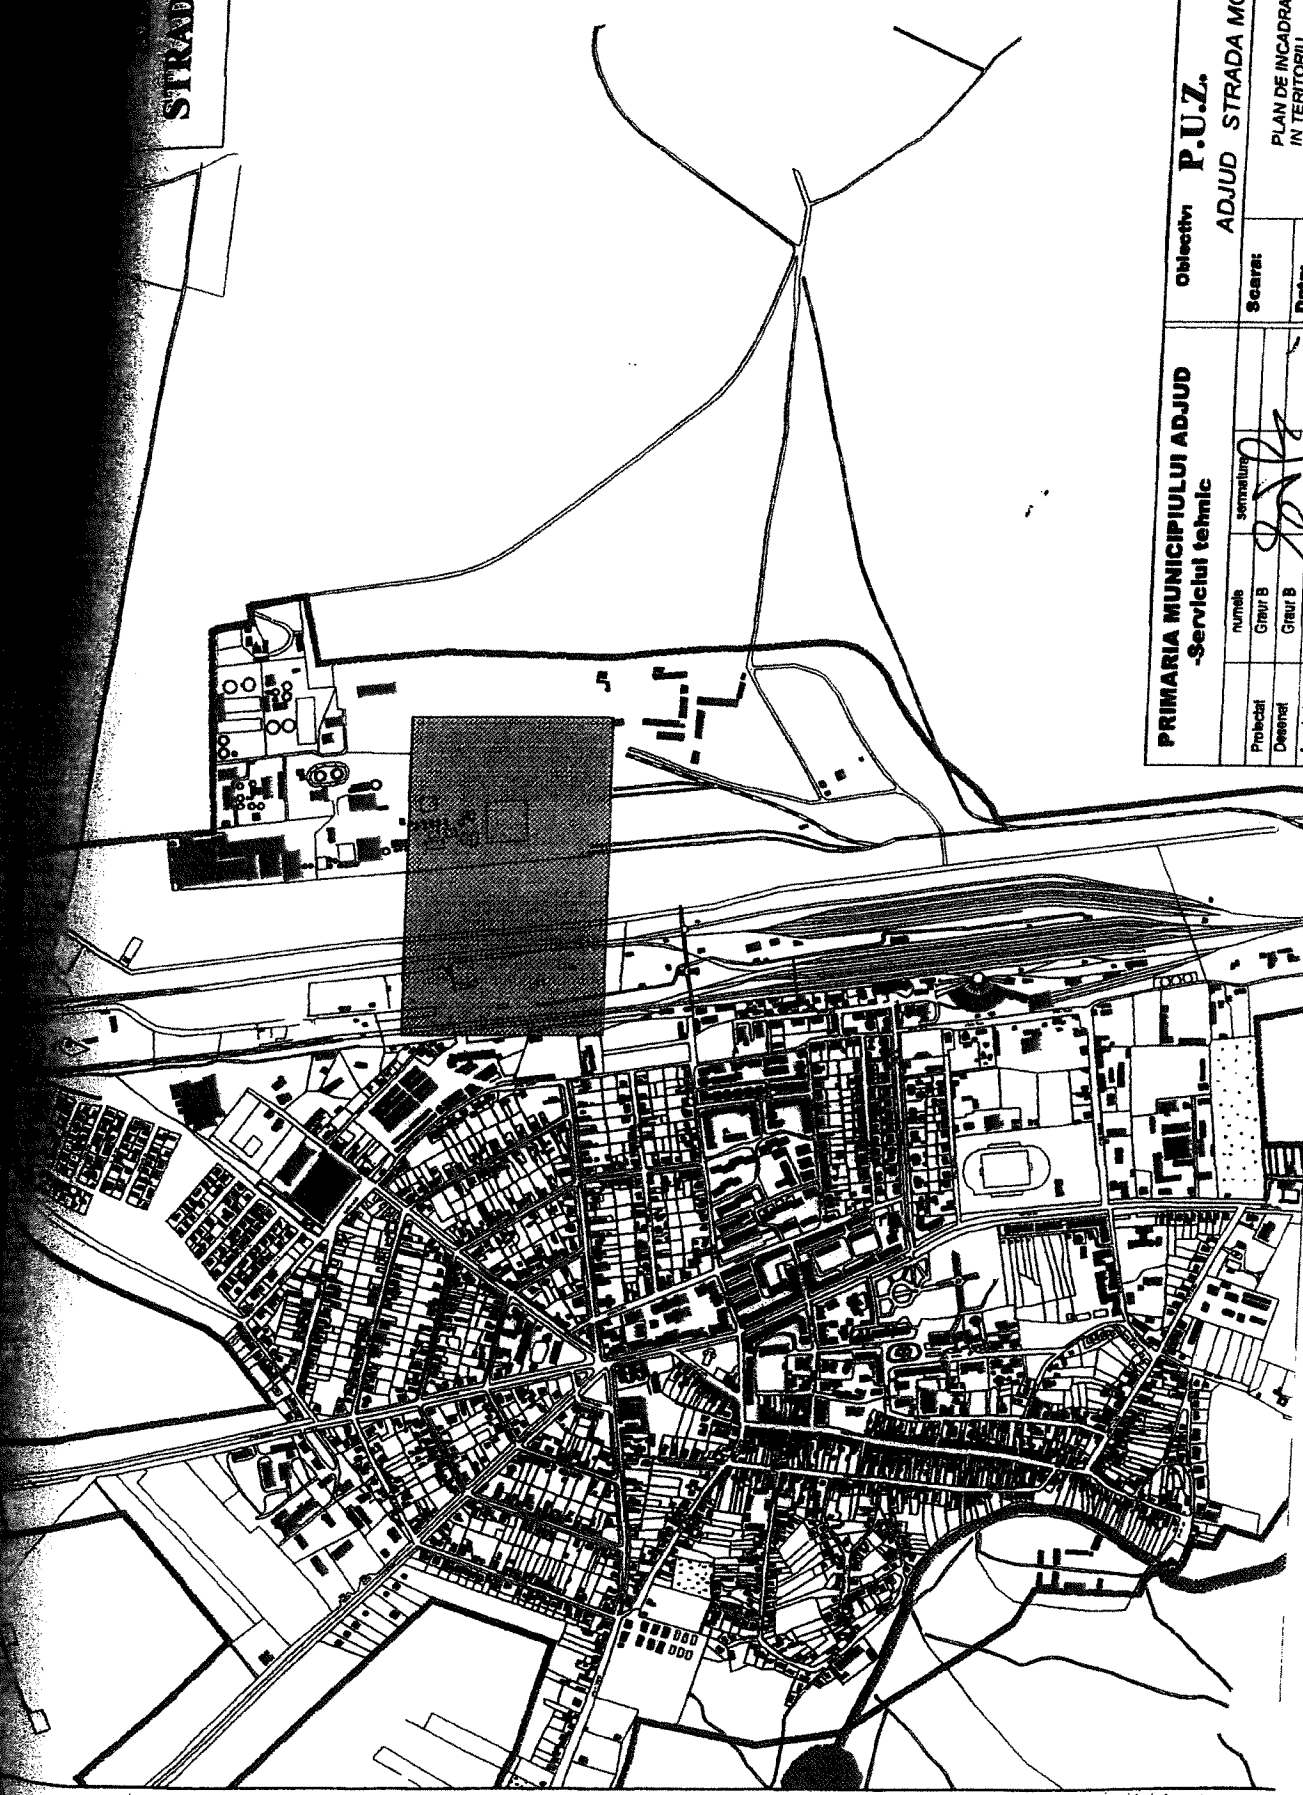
STRAD

PRIMARIA MUNICIPIULUI ADJUD
-Serviciul tehnic

| | numele | semnatura | Scara: |
|---|---|---|---|
| Proiectat | Graur B | | |
| Desenat | Graur B | | Data: |

Obiectiv: P.U.Z.
ADJUD STRADA MO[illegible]

PLAN DE INCADRA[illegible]
IN TERITORIU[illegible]